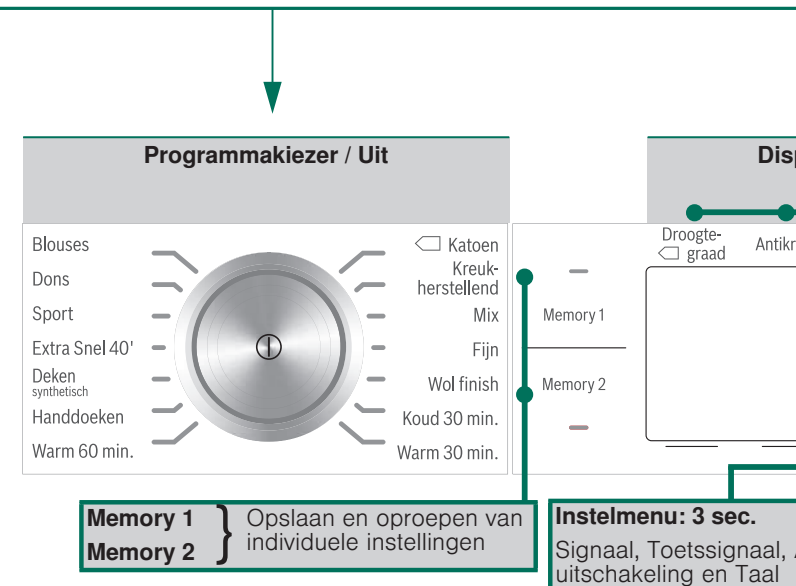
Programmakiezer / Uit

Disp

Blouses
Dons
Sport
Extra Snel 40'
Deken
synthetisch
Handdoeken
Warm 60 min.

Katoen
Kreukherstellend
Mix
Fijn
Wol finish
Koud 30 min.
Warm 30 min.

Memory 1
Memory 2

Droogtegraad
Antikr

Memory 1
Memory 2 } Opslaan en oproepen van individuele instellingen

Instelmenu: 3 sec.
Signaal, Toetssignaal, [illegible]
uitschakeling en Taal